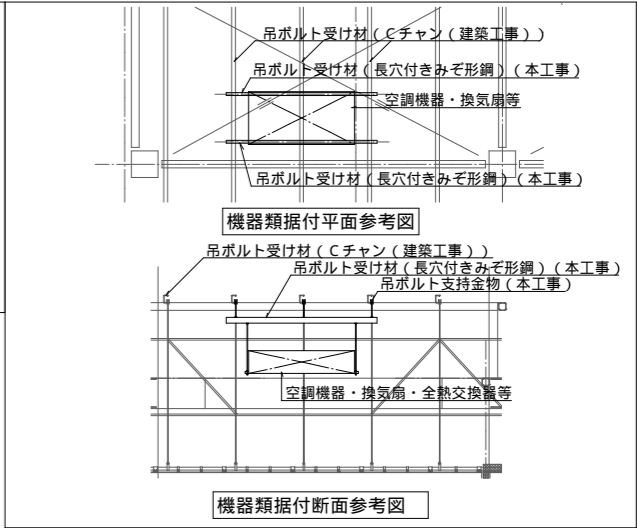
吊ボルト受け材（Cチャン（建築工事））
吊ボルト受け材（長穴付きみぞ形鋼）（本工事）
空調機器・換気扇等
吊ボルト受け材（長穴付きみぞ形鋼）（本工事）
機器類据付平面参考図
吊ボルト受け材（Cチャン（建築工事））
吊ボルト受け材（長穴付きみぞ形鋼）（本工事）
吊ボルト支持金物（本工事）
空調機器・換気扇・全熱交換器等
機器類据付断面参考図